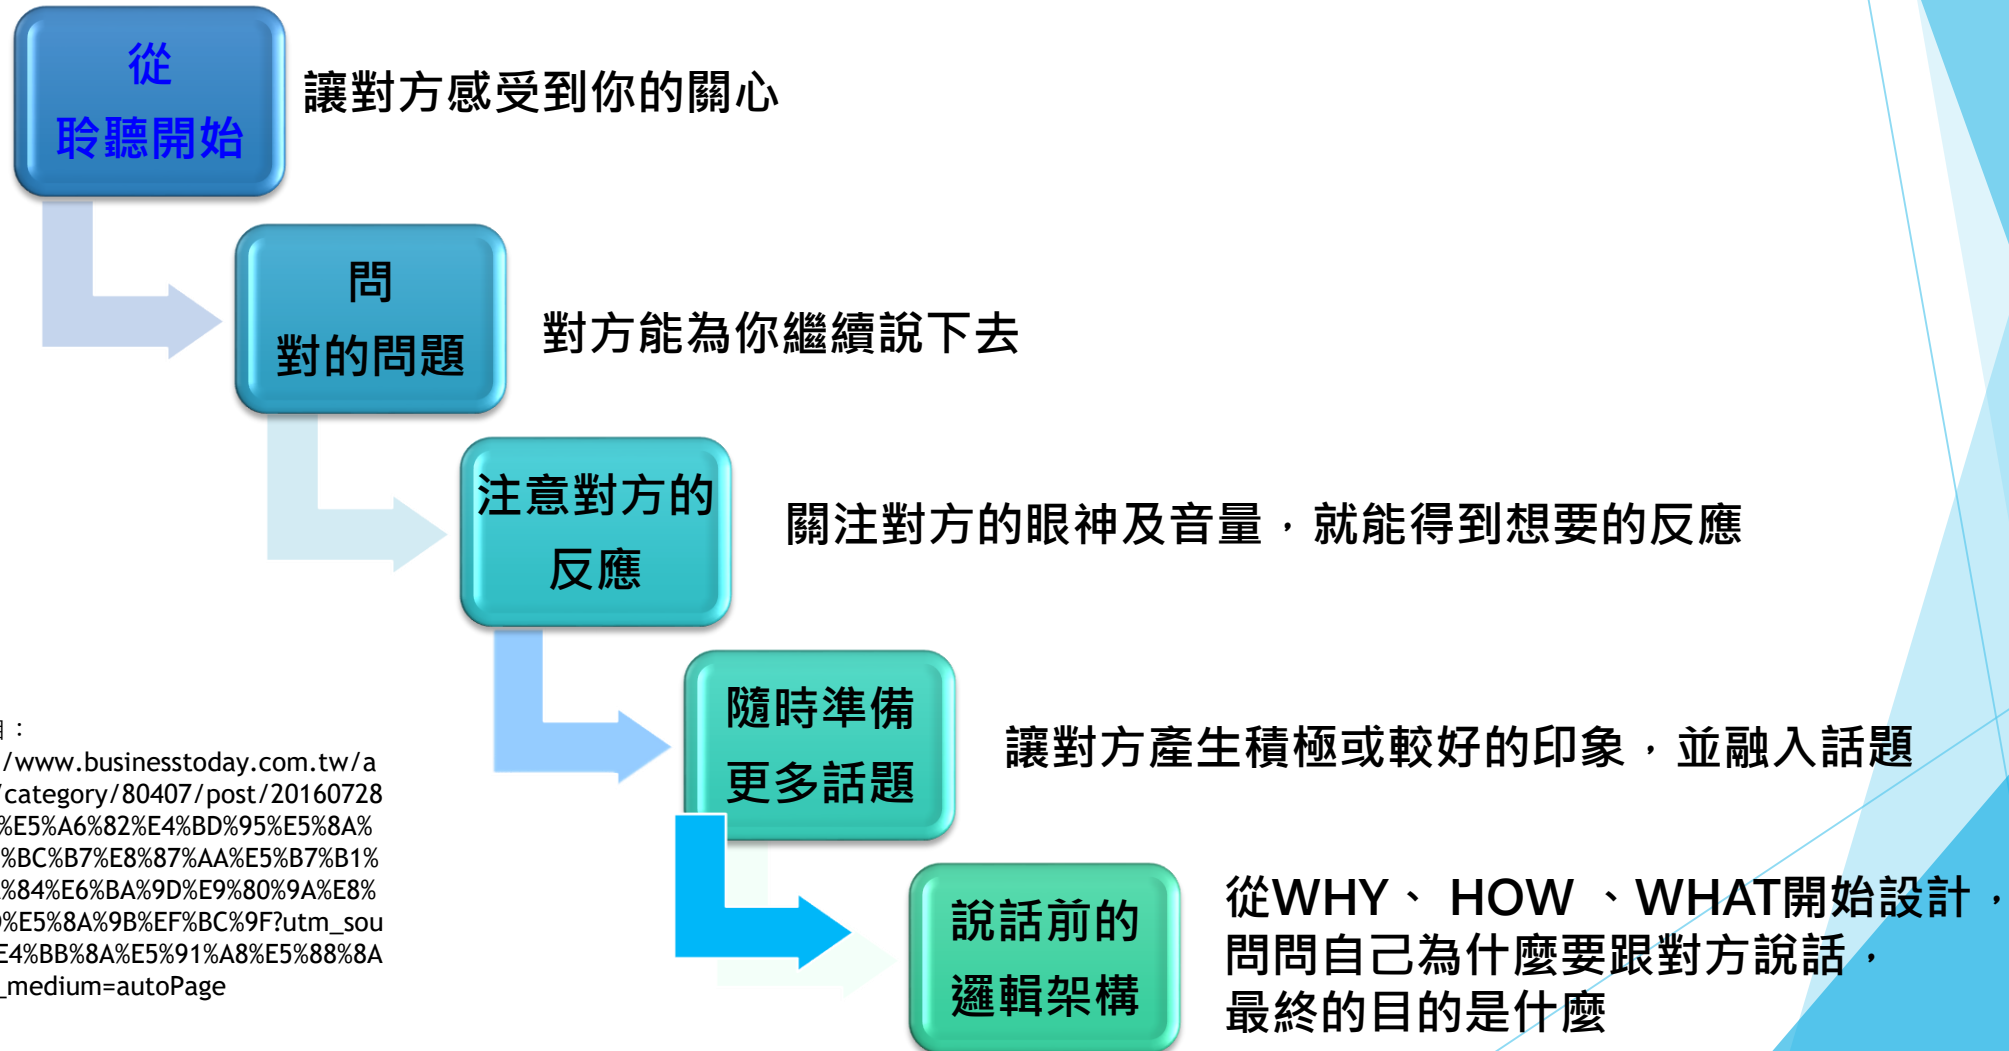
從
聆聽開始

讓對方感受到你的關心

問
對的問題

對方能為你繼續說下去

注意對方的
反應

關注對方的眼神及音量，就能得到想要的反應

隨時準備
更多話題

讓對方產生積極或較好的印象，並融入話題

說話前的
邏輯架構

從WHY、 HOW 、WHAT開始設計，
問問自己為什麼要跟對方說話，
最終的目的是什麼

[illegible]：
/www.businesstoday.com.tw/a
/category/80407/post/20160728
%E5%A6%82%E4%BD%95%E5%8A%
%BC%B7%E8%87%AA%E5%B7%B1%
%84%E6%BA%9D%E9%80%9A%E8%
%E5%8A%9B%EF%BC%9F?utm_sou
E4%BB%8A%E5%91%A8%E5%88%8A
_medium=autoPage